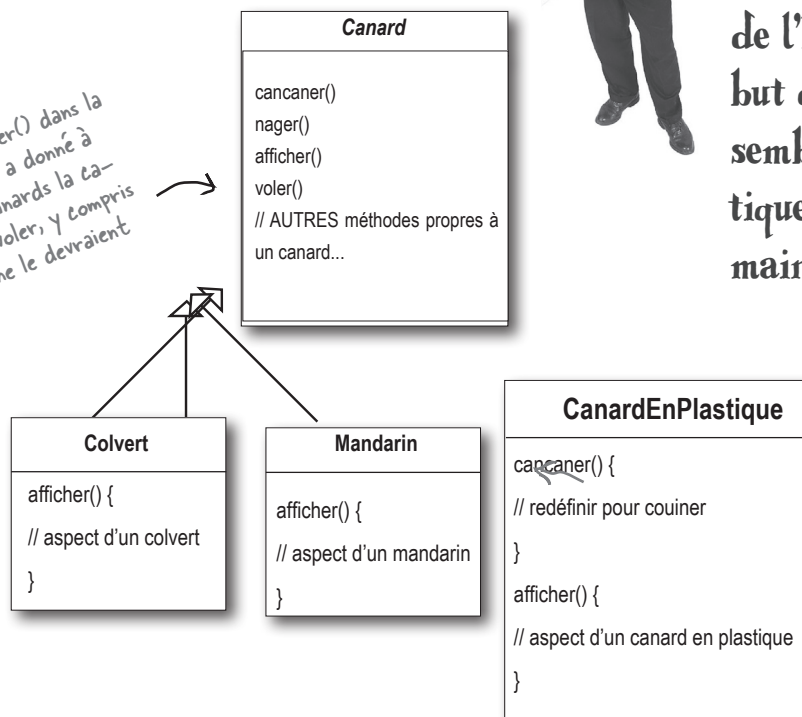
er() dans la
a donné à
nards la ca-
oler, y compris
ne le devraient

Canard

cancaner()
nager()
afficher()
voler()
// AUTRES méthodes propres à un canard...

de l'
but
semb
tique
main

Colvert

afficher() {
// aspect d'un colvert
}

Mandarin

afficher() {
// aspect d'un mandarin
}

CanardEnPlastique

cancaner() {
// redéfinir pour couiner
}
afficher() {
// aspect d'un canard en plastique
}